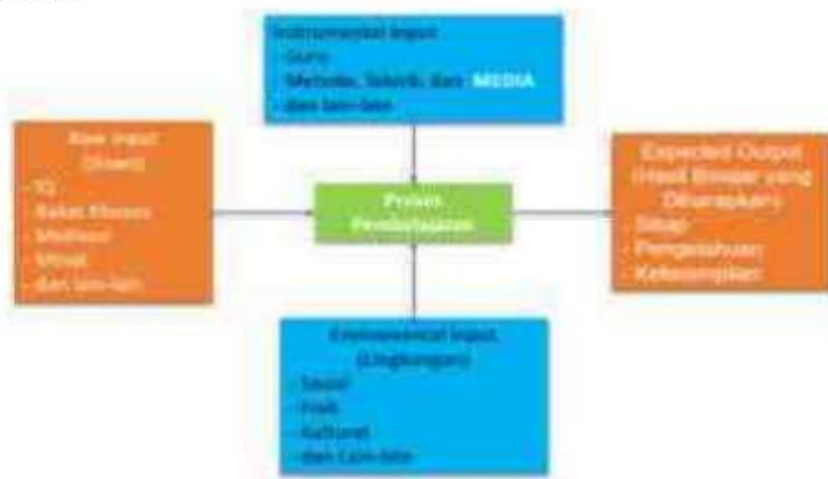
Instrumental Input
- Guru
- Metode, Teknik, dan MEDIA
- dan lain-lain

Raw Input
(Siswa)
- IQ
- Bakat Khusus
- Motivasi
- Minat
- dan lain-lain

Proses
Pembelajaran

Expected Output
(Hasil Belajar yang Diharapkan)
- Sikap
- Pengetahuan
- Keterampilan

Environmental Input
(Lingkungan)
- Sosial
- Fisik
- Kultural
- dan lain-lain